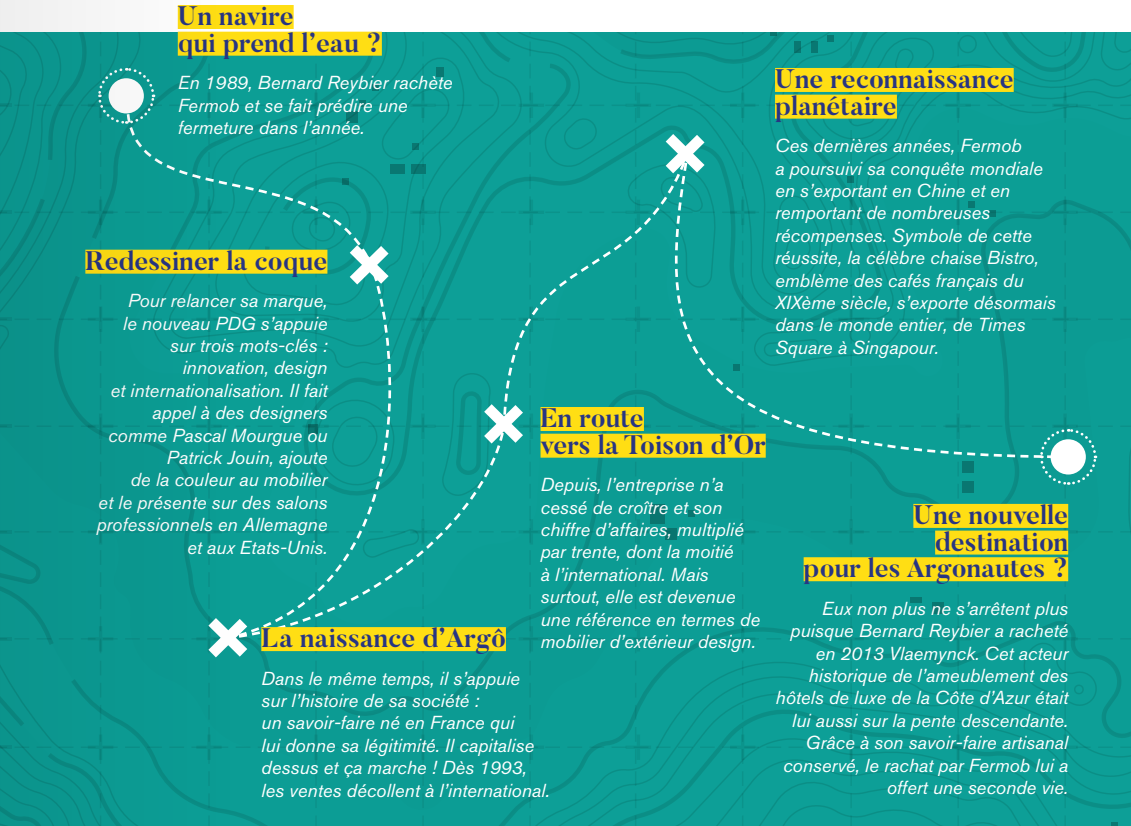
Un navire
qui prend l'eau ?

En 1989, Bernard Reybier rachète Fermob et se fait prédire une fermeture dans l'année.

Une reconnaissance planétaire

Ces dernières années, Fermob a poursuivi sa conquête mondiale en s'exportant en Chine et en remportant de nombreuses récompenses. Symbole de cette réussite, la célèbre chaise Bistro, emblème des cafés français du XIXème siècle, s'exporte désormais dans le monde entier, de Times Square à Singapour.

Redessiner la coque

Pour relancer sa marque, le nouveau PDG s'appuie sur trois mots-clés : innovation, design et internationalisation. Il fait appel à des designers comme Pascal Mourgue ou Patrick Jouin, ajoute de la couleur au mobilier et le présente sur des salons professionnels en Allemagne et aux Etats-Unis.

En route
vers la Toison d'Or

Depuis, l'entreprise n'a cessé de croître et son chiffre d'affaires, multiplié par trente, dont la moitié à l'international. Mais surtout, elle est devenue une référence en termes de mobilier d'extérieur design.

Une nouvelle destination pour les Argonautes ?

Eux non plus ne s'arrêtent plus puisque Bernard Reybier a racheté en 2013 Vlaemynck. Cet acteur historique de l'ameublement des hôtels de luxe de la Côte d'Azur était lui aussi sur la pente descendante. Grâce à son savoir-faire artisanal conservé, le rachat par Fermob lui a offert une seconde vie.

La naissance d'Argô

Dans le même temps, il s'appuie sur l'histoire de sa société : un savoir-faire né en France qui lui donne sa légitimité. Il capitalise dessus et ça marche ! Dès 1993, les ventes décollent à l'international.